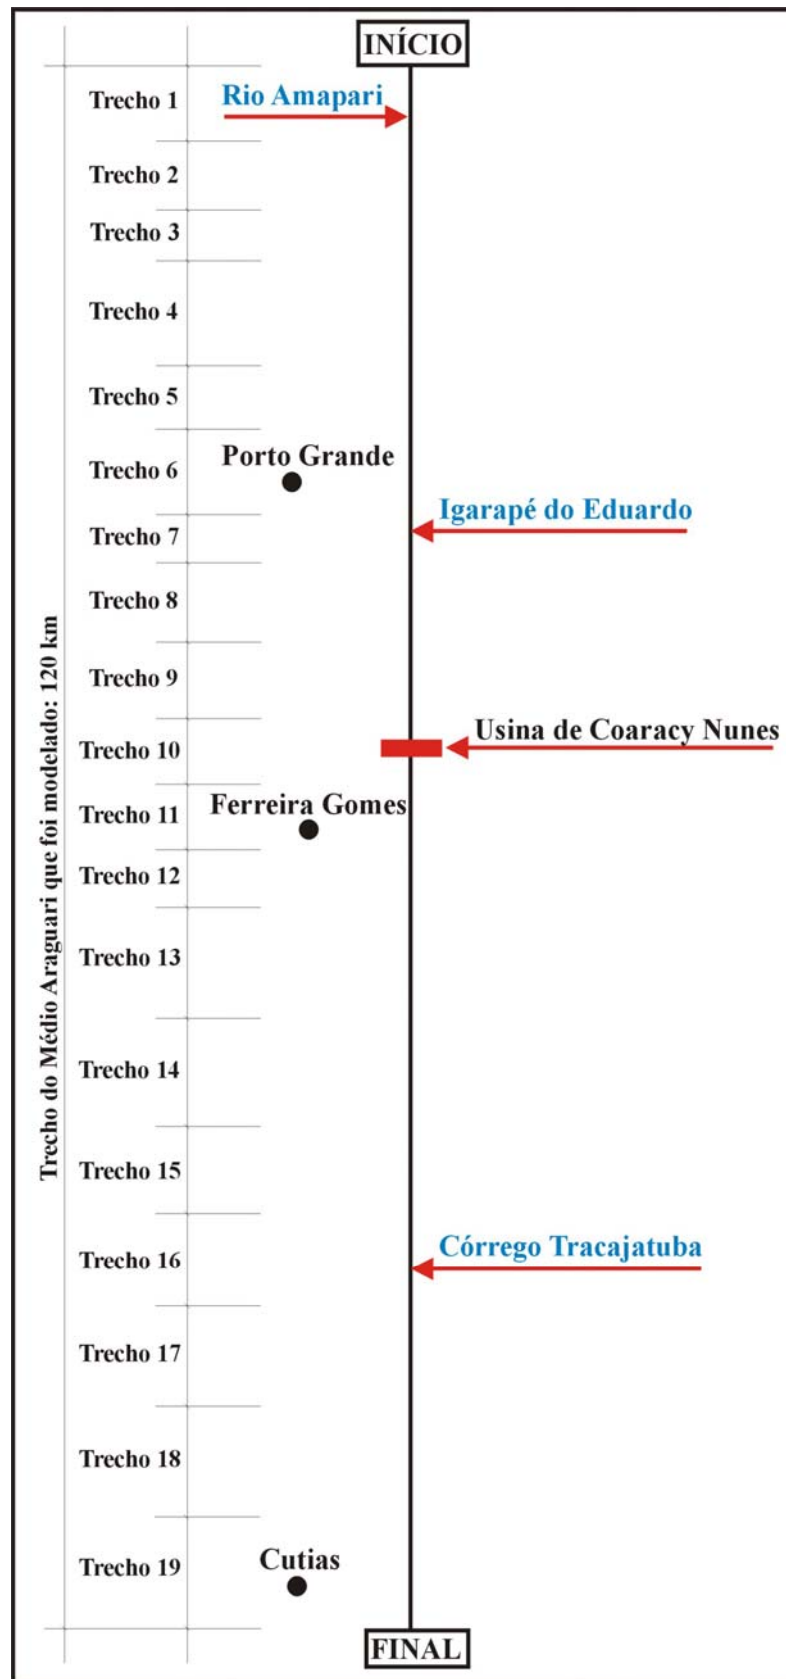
INÍCIO

Trecho do Médio Araguari que foi modelado: 120 km

Trecho 1
Rio Amapari
Trecho 2
Trecho 3
Trecho 4
Trecho 5
Trecho 6
Porto Grande
Igarapé do Eduardo
Trecho 7
Trecho 8
Trecho 9
Trecho 10
Usina de Coaracy Nunes
Trecho 11
Ferreira Gomes
Trecho 12
Trecho 13
Trecho 14
Trecho 15
Trecho 16
Córrego Tracajatuba
Trecho 17
Trecho 18
Trecho 19
Cutias

FINAL